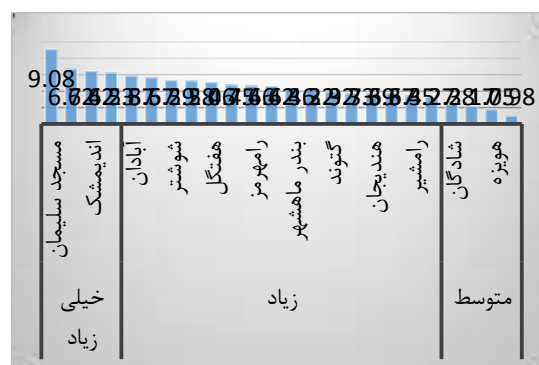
9.08
6.76.43.23.6.3.7.5.2.9.8.0.4.6.5.4.6.2.6.2.2.9.2.3.5.9.5.7.5.2.7.2.8.1.7.0.5.98

مسجد سلیمان
اندیمشک
آبادان
شوشتر
هفتکل
رامهرمز
بندر ماهشهر
گتوند
هندیجان
رامشیر
شادگان
هویزه

خیلی زیاد
زیاد
متوسط